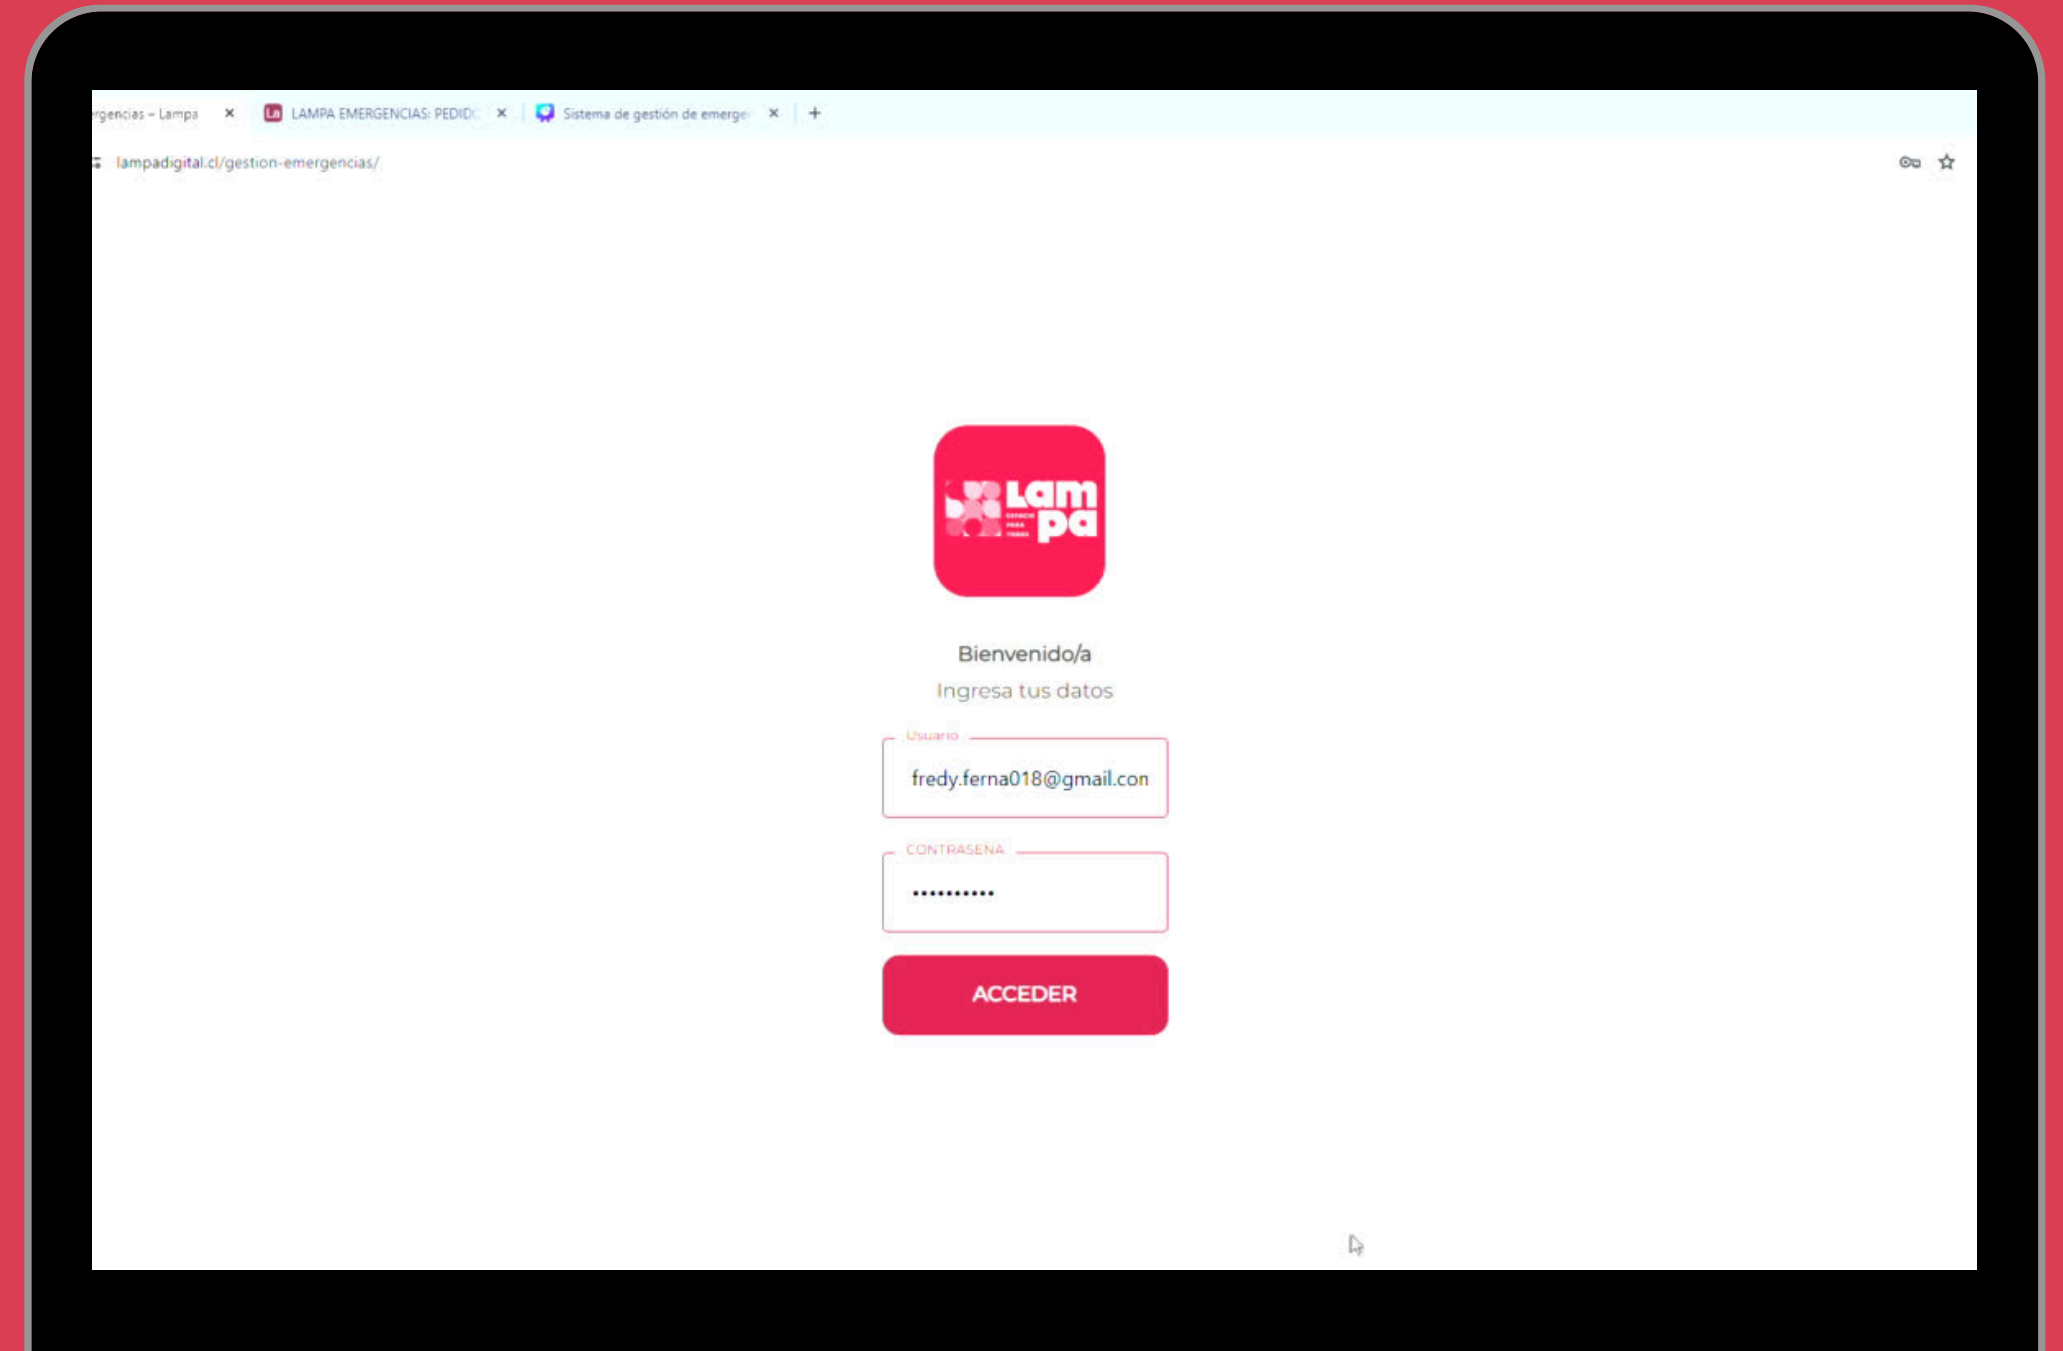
rgencias – Lampa ×
La LAMPA EMERGENCIAS: PEDIDO ×
Sistema de gestión de emerge ×
+

lampadigital.cl/gestion-emergencias/

Lam pa

Bienvenido/a

Ingresa tus datos

Usuario

fredy.ferna018@gmail.con

CONTRASENA

••••••••••

ACCEDER